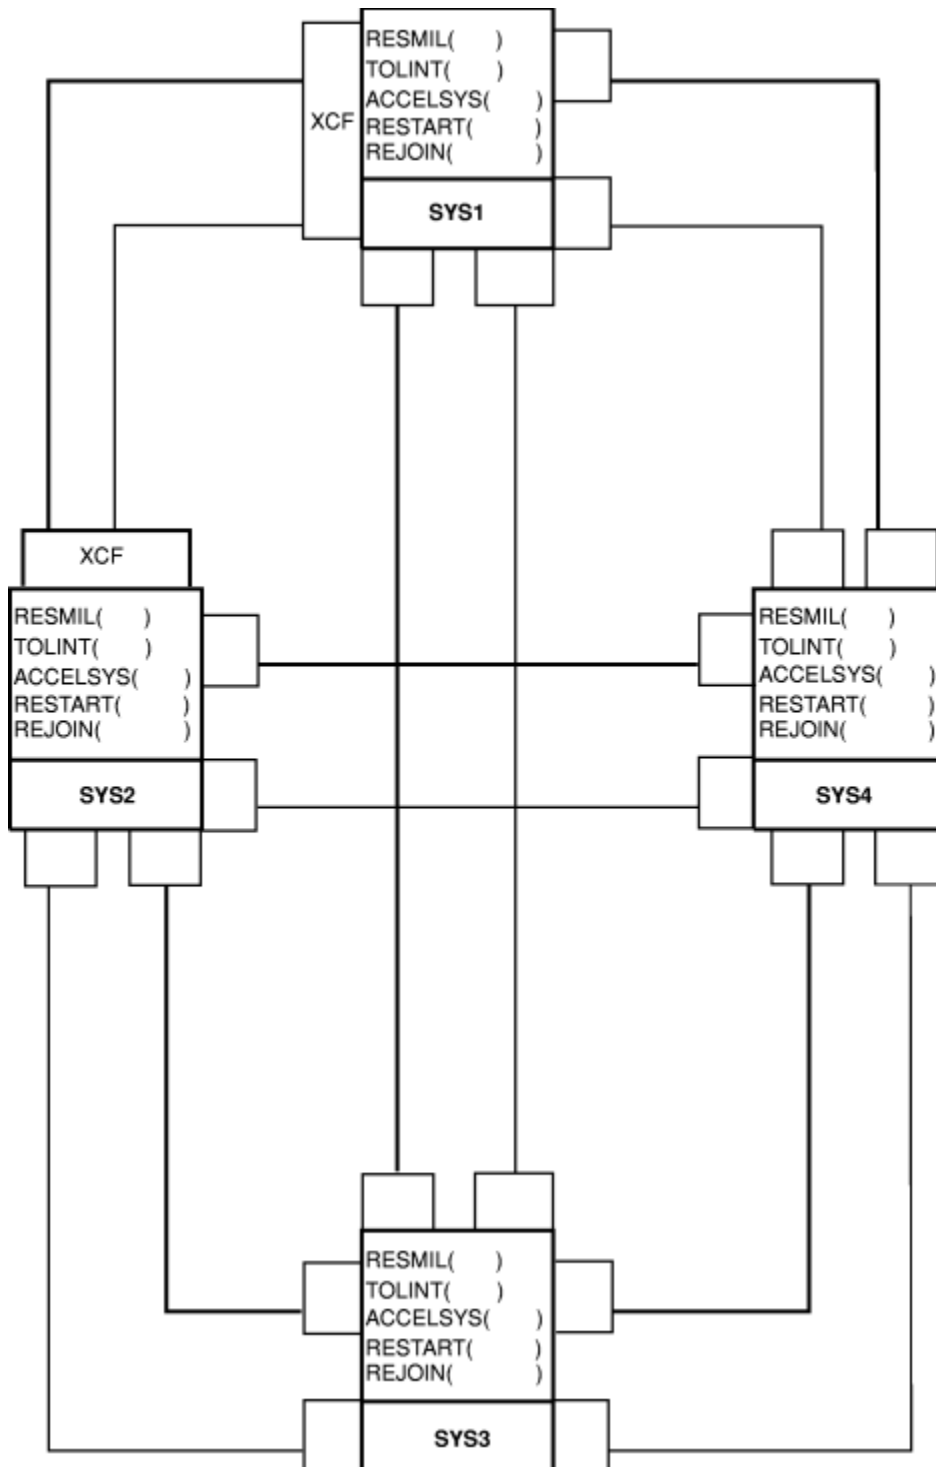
XCF

RESMIL( )
TOLINT( )
ACCELSYS( )
RESTART( )
REJOIN( )

SYS1

XCF

RESMIL( )
TOLINT( )
ACCELSYS( )
RESTART( )
REJOIN( )

SYS2

RESMIL( )
TOLINT( )
ACCELSYS( )
RESTART( )
REJOIN( )

SYS4

RESMIL( )
TOLINT( )
ACCELSYS( )
RESTART( )
REJOIN( )

SYS3